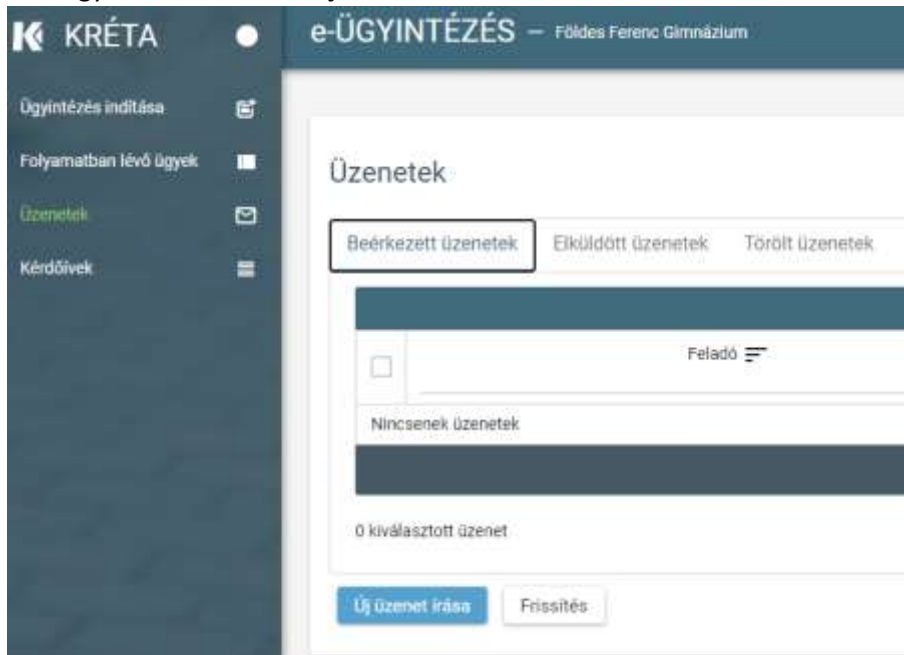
KRÉTA

e-ÜGYINTÉZÉS – Földes Ferenc Gimnázium

Ügyintézés indítása

Folyamatban lévő ügyek

Üzenetek

Kérdőívek

Üzenetek

Beérkezett üzenetek

Elküldött üzenetek

Törölt üzenetek

Feladó

Nincsenek üzenetek

0 kiválasztott üzenet

Új üzenet írása

Frissítés